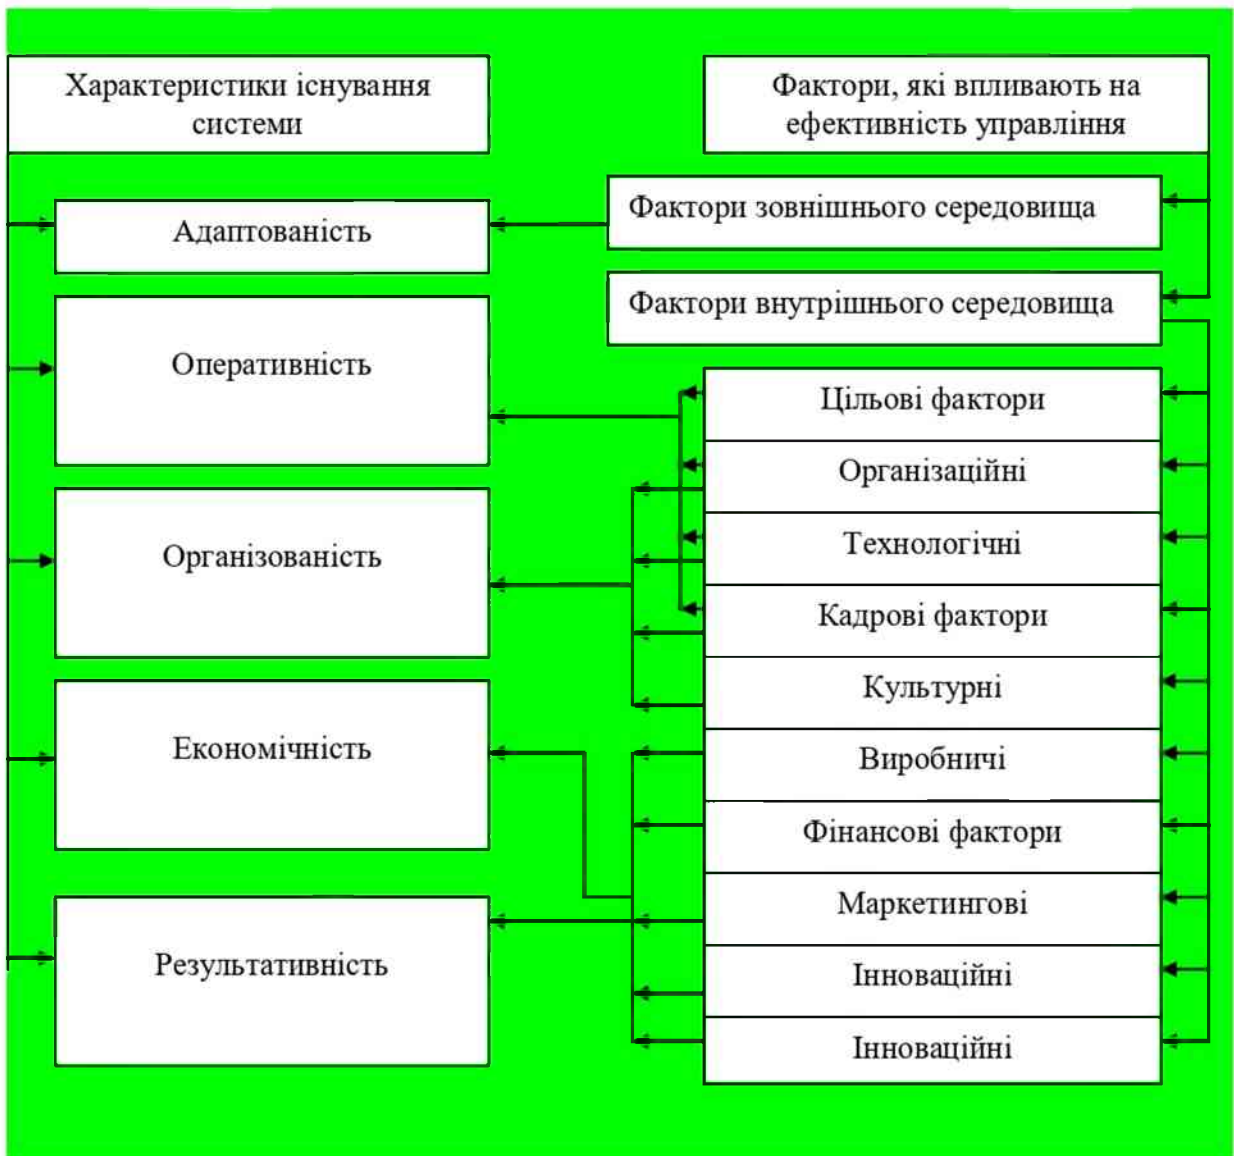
Характеристики існування системи

Фактори, які впливають на ефективність управління

Адаптованість

Фактори зовнішнього середовища

Фактори внутрішнього середовища

Оперативність

Цільові фактори

Організаційні

Організованість

Технологічні

Кадрові фактори

Культурні

Економічність

Виробничі

Фінансові фактори

Маркетингові

Результативність

Інноваційні

Інноваційні